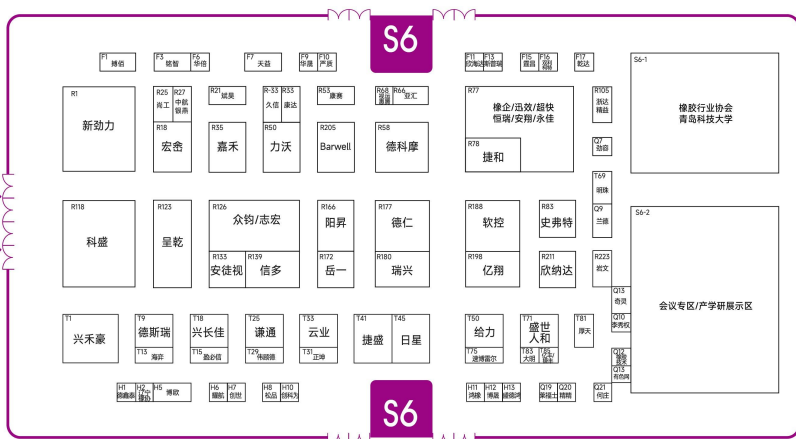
S6

F1 博佰
F3 铭智
F6 华倍
F7 天益
F9 华晟
F10 声振
F11 欣海达
F13 斯普瑞
F15 雷昌
F16 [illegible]
F17 乾达

S6-1
橡胶行业协会
青岛科技大学

R1
新劲力

R25 尚工
R27 中航银燕
R18
宏畲

R21 斌昊
R35
嘉禾

R-33 久信
R33 康达
R50
力沃

R53 康赛
R205
Barwell

R68 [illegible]
R66 亚汇
R58
德科摩

R77
橡企/迅效/超快
恒瑞/安翔/永佳
R78
捷和

R105 派达精益
Q7 劲容
T69 明珠
Q9 兰德

R118
科盛

R123
皇乾

R126
众钧/志宏
R133
安徒视
R139
信多

R166
阳昇
R172
岳一

R177
德仁
R180
瑞兴

R188
软控
R198
亿翔

R83
史弗特
R211
欣纳达

R223 岩文

S6-2
会议专区/产学研展示区

T1
兴禾豪

T9
德斯瑞
T13 海莳

T18
兴长佳
T15 励必信

T25
谦通
T29 韦明德

T33
云业
T31 正坤

T41
捷盛

T45
日星

T50
给力
T75 速博雷尔

T71
盛世人和
T83 大明
T85 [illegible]

T81 厚天

Q13 奇灵
Q10 李秀权
Q12 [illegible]
Q13 有色网

H1 赛鑫泰
H2 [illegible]
H5 博欧
H6 鼎航
H7 奈珀
H8 松品
H10 创科为
H11 鸿祿
H12 博晟
H13 威德鸿
Q19 莱瑞士
Q20 精精
Q21 何注

S6